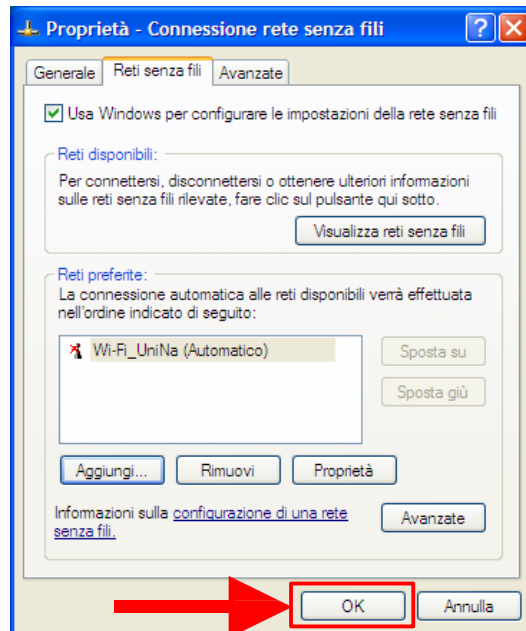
Proprietà - Connessione rete senza fili

?

X

Generale

Reti senza fili

Avanzate

Usa Windows per configurare le impostazioni della rete senza fili

Reti disponibili:

Per connettersi, disconnettersi o ottenere ulteriori informazioni sulle reti senza fili rilevate, fare clic sul pulsante qui sotto.

Visualizza reti senza fili

Reti preferite:

La connessione automatica alle reti disponibili verrà effettuata nell'ordine indicato di seguito:

Wi-Fi_UniNa (Automatico)

Sposta su

Sposta giù

Aggiungi...

Rimuovi

Proprietà

Informazioni sulla configurazione di una rete senza fili.

Avanzate

OK

Annulla